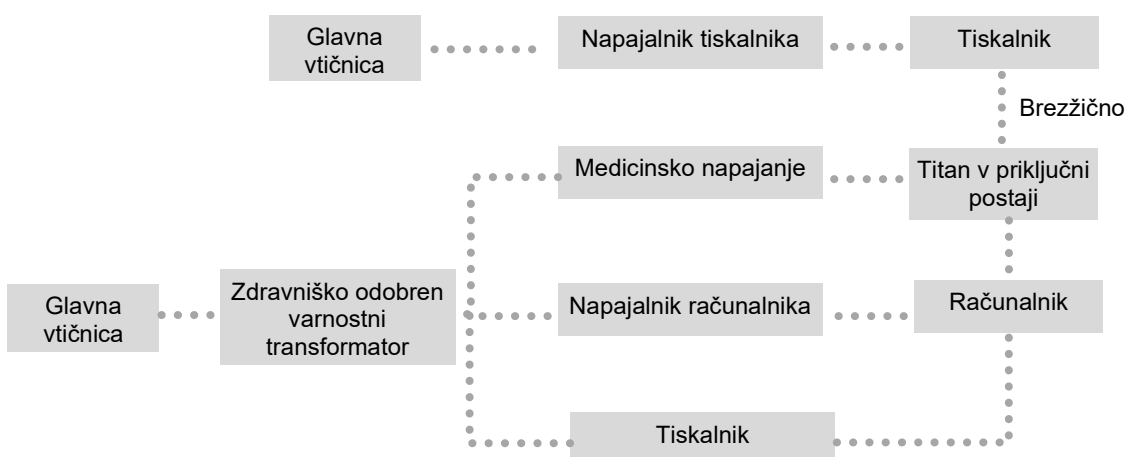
Glavna vtičnica

Napajalnik tiskalnika

Tiskalnik

Brezžično

Medicinsko napajanje

Titan v priključni postaji

Glavna vtičnica

Zdravniško odobren varnostni transformator

Napajalnik računalnika

Računalnik

Tiskalnik